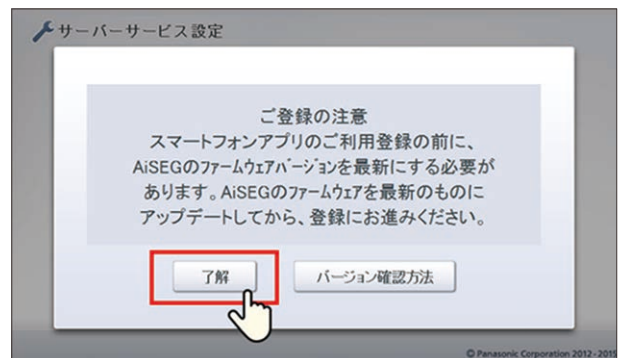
サーバーサービス設定

ご登録の注意
スマートフォンアプリのご利用登録の前に、AiSEGのファームウェアバージョンを最新にする必要があります。AiSEGのファームウェアを最新のものにアップデートしてから、登録にお進みください。

了解

バージョン確認方法

© Panasonic Corporation 2012 - 2015